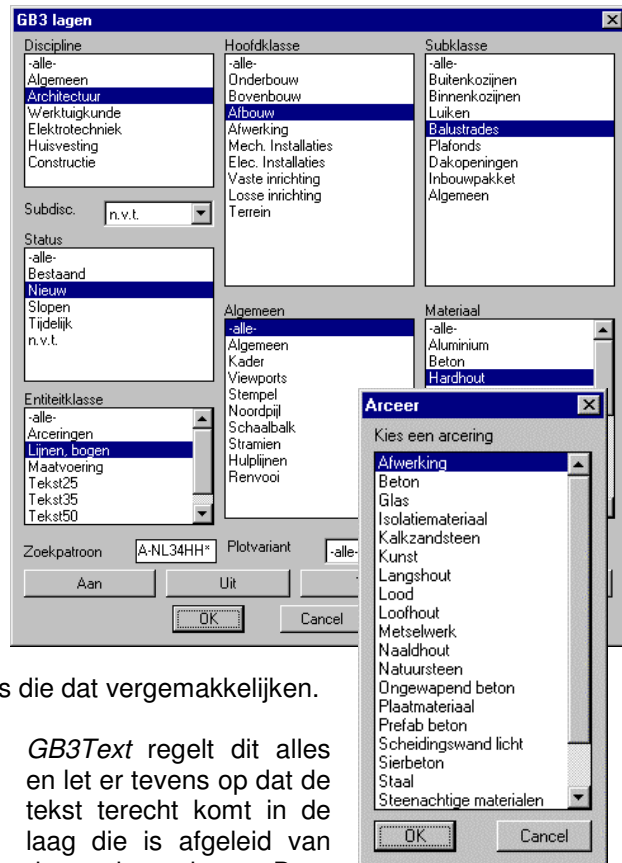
GB3 lagen

Discipline
-alle-
Algemeen
Architectuur
Werktuigkunde
Elektrotechniek
Huisvesting
Constructie

Subdisc. n.v.t.

Status
-alle-
Bestaand
Nieuw
Slopen
Tijdelijk
n.v.t.

Entiteitklasse
-alle-
Arceringen
Lijnen, bogen
Maatvoering
Tekst25
Tekst35
Tekst50

Hoofdklasse
-alle-
Onderbouw
Bovenbouw
Afbouw
Afwerking
Mech. Installaties
Elec. Installaties
Vaste inrichting
Losse inrichting
Terrein

Subklasse
-alle-
Buitenkozijnen
Binnenkozijnen
Luiken
Balustrades
Plafonds
Dakopeningen
Inbouwpakket
Algemeen

Algemeen
-alle-
Algemeen
Kader
Viewports
Stempel
Noordpijl
Schaalbalk
Stramien
Hulplijnen
Renvooi

Materiaal
-alle-
Aluminium
Beton
Hardhout

Zoekpatroon A-NL34HH* Plotvariant -alle-

Aan Uit

OK Cancel

Arceer
Kies een arcering
Afwerking
Beton
Glas
Isolatiemateriaal
Kalkzandsteen
Kunst
Langshout
Lood
Loofhout
Metselwerk
Naaldhout
Natuursteen
Ongewapend beton
Plaatmateriaal
Prefab beton
Scheidingswand licht
Sierbeton
Staal
Steenachtige materialen

OK Cancel

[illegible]s die dat vergemakkelijken.

GB3Text regelt dit alles en let er tevens op dat de tekst terecht komt in de laag die is afgeleid van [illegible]